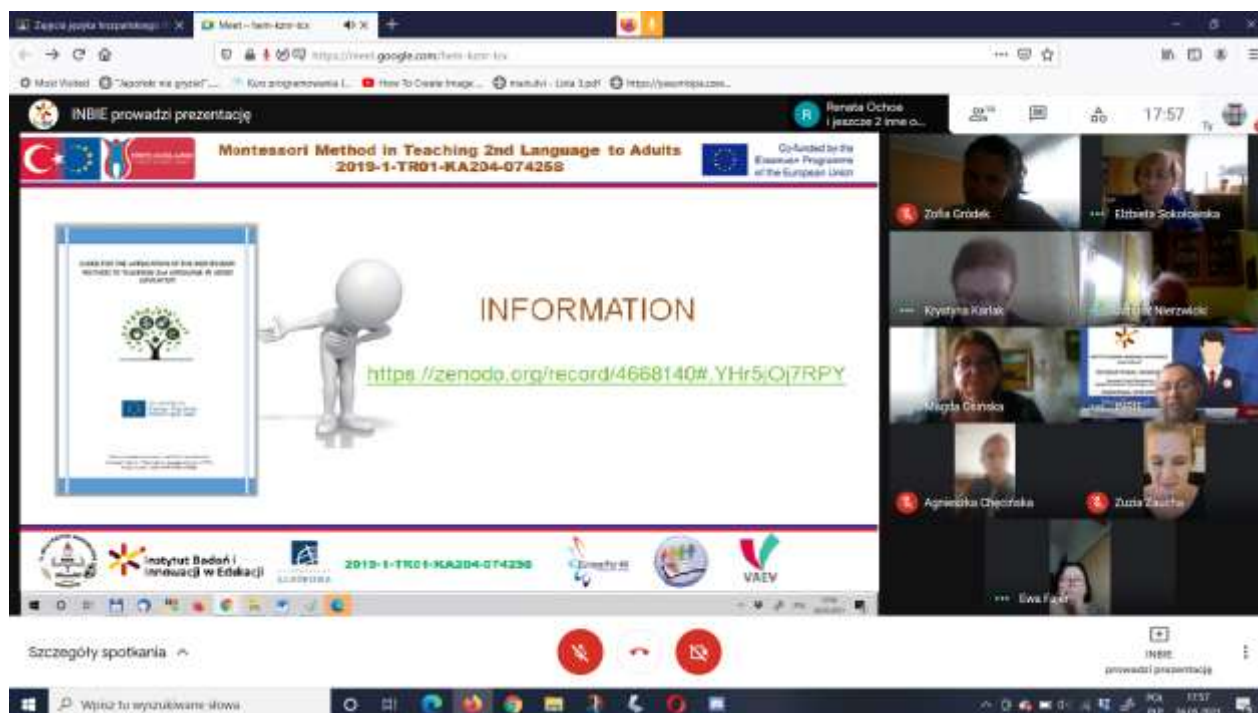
Zajęcia języka hiszpańskiego | Meet – hem-kznr-tcx

https://meet.google.com/hem-kznr-tcx

Most Visited | "Japoński na gryzie" | Kurs programowania | How To Create Image... | Lista 3.pdf | https://pasomtopa.com...

INBIE prowadzi prezentację

Renata Ochoa i jeszcze 2 inne o...

17:57

Montessori Method in Teaching 2nd Language to Adults
2019-1-TR01-KA204-074258

Co-funded by the Erasmus+ Programme of the European Union

INFORMATION

https://zenodo.org/record/4668140#.YHr5jOj7RPY

Instytut Badań i Innowacji w Edukacji

2019-1-TR01-KA204-074258

VAEV

Zofia Gródek

Elżbieta Sokołowska

Krystyna Kurlak

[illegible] Nierzwicki

Magda Górska

Agnieszka Chęcińska

Zuzia Zaucha

Ewa Faber

Szczegóły spotkania ^

INBIE prowadzi prezentację

Wpisz tu wyszukiwane słowa

17:57